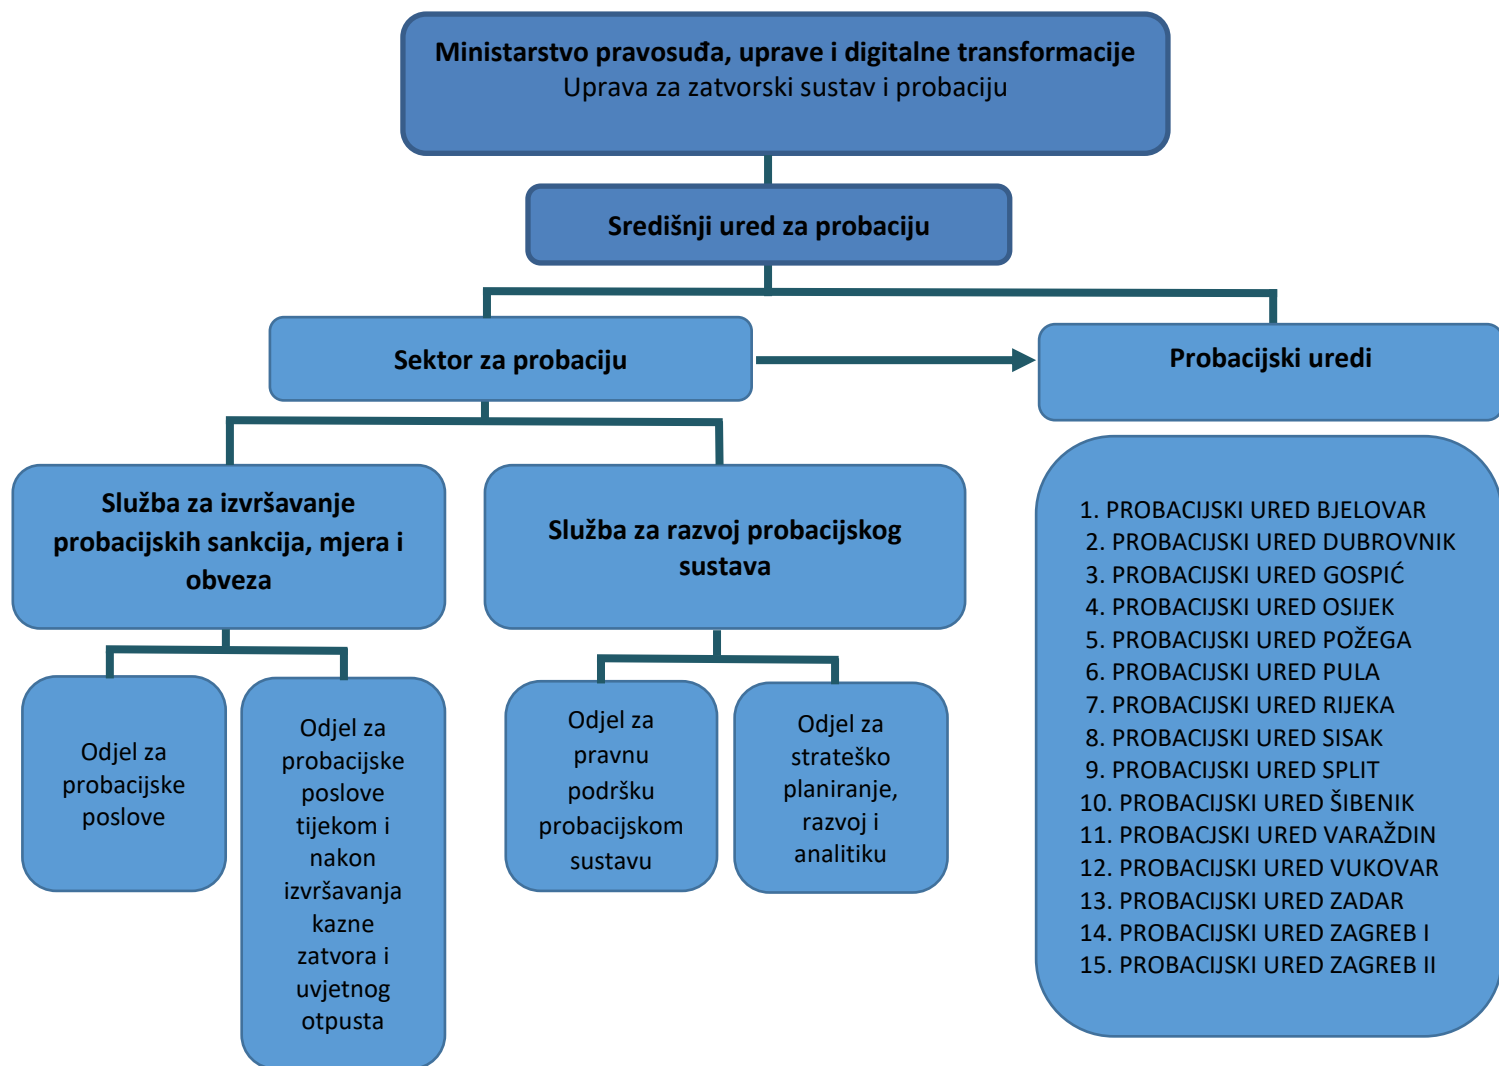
Ministarstvo pravosuđa, uprave i digitalne transformacije
Uprava za zatvorski sustav i probaciju

Središnji ured za probaciju

Sektor za probaciju

Probacijski uredi

Služba za izvršavanje probacijskih sankcija, mjera i obveza

Služba za razvoj probacijskog sustava

Odjel za probacijske poslove

Odjel za probacijske poslove tijekom i nakon izvršavanja kazne zatvora i uvjetnog otpusta

Odjel za pravnu podršku probacijskom sustavu

Odjel za strateško planiranje, razvoj i analitiku

1. PROBACIJSKI URED BJELOVAR
2. PROBACIJSKI URED DUBROVNIK
3. PROBACIJSKI URED GOSPIĆ
4. PROBACIJSKI URED OSIJEK
5. PROBACIJSKI URED POŽEGA
6. PROBACIJSKI URED PULA
7. PROBACIJSKI URED RIJEKA
8. PROBACIJSKI URED SISAK
9. PROBACIJSKI URED SPLIT
10. PROBACIJSKI URED ŠIBENIK
11. PROBACJSKI URED VARAŽDIN
12. PROBACIJSKI URED VUKOVAR
13. PROBACIJSKI URED ZADAR
14. PROBACIJSKI URED ZAGREB I
15. PROBACIJSKI URED ZAGREB II